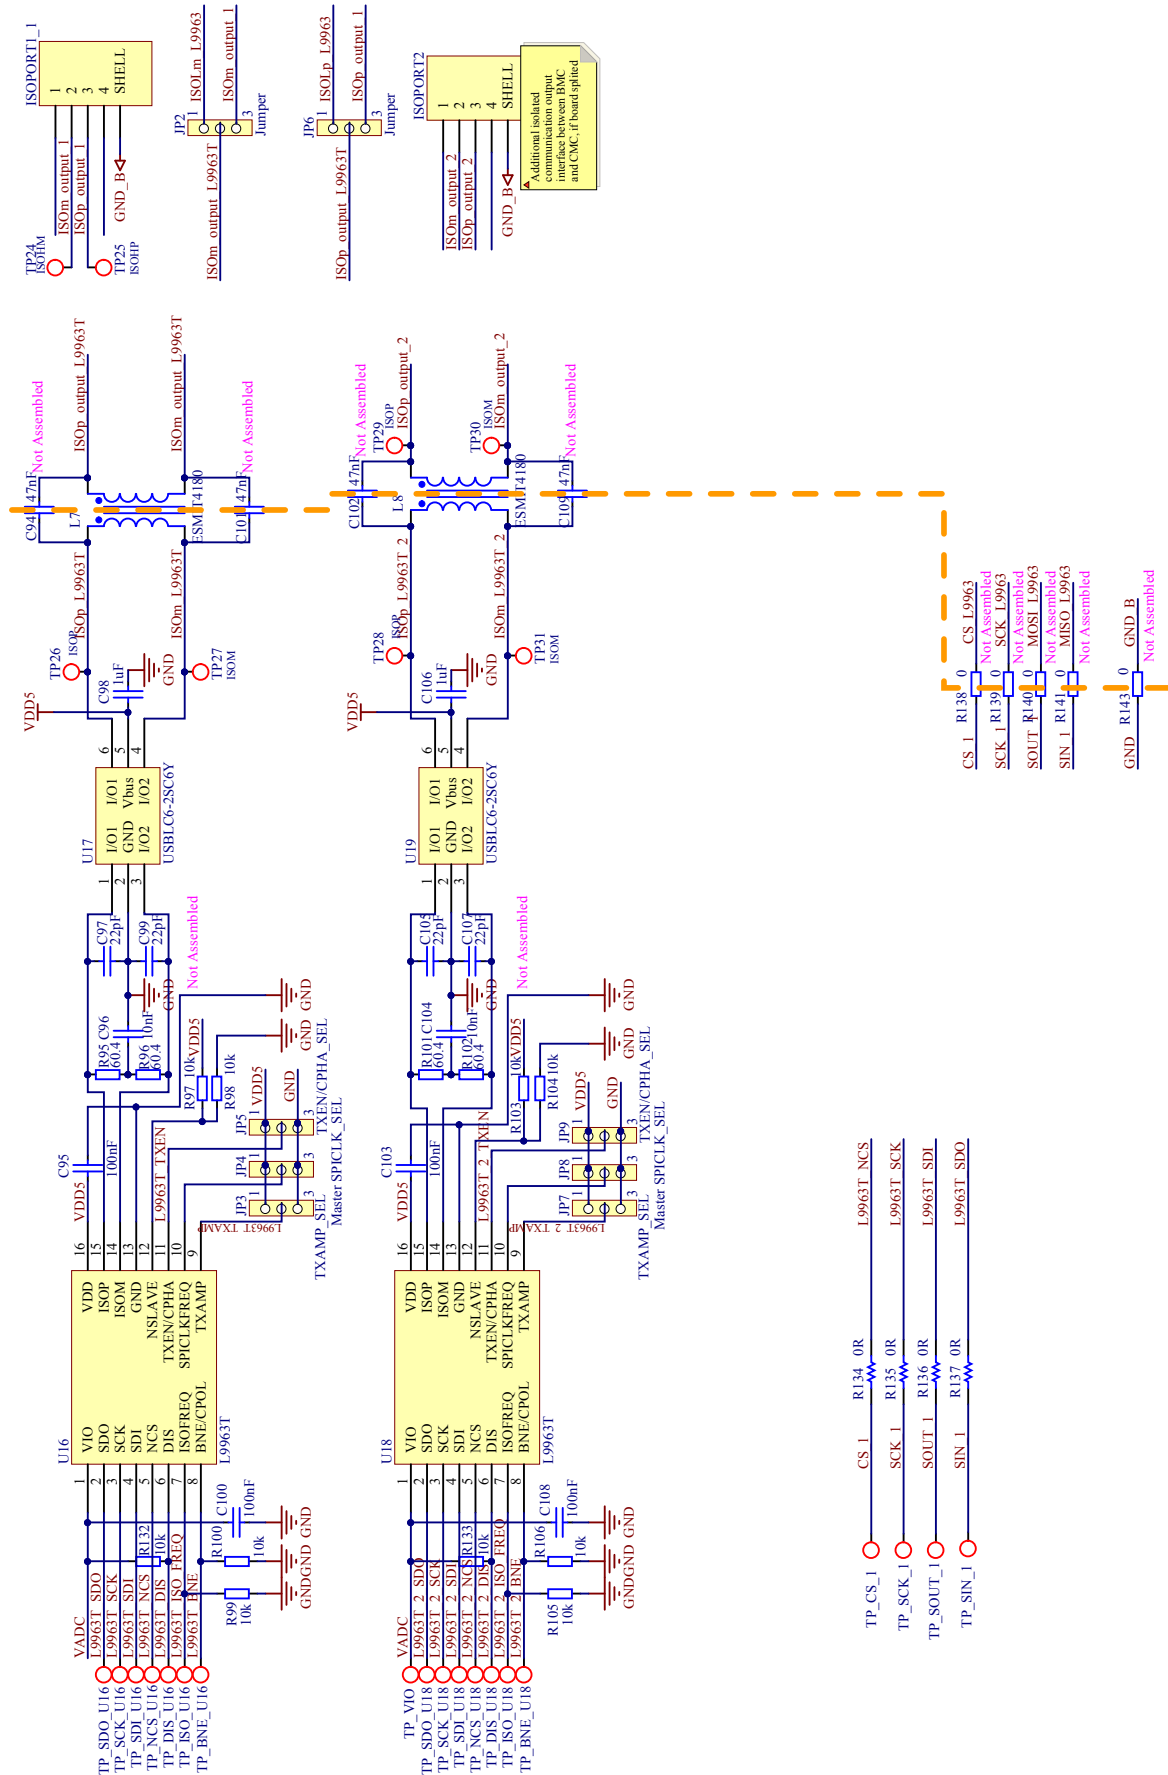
ISOPORT1_1
1 2 3 4 SHELL
ISOm_output_1
ISOp_output_1
GND_B
TP24 ISOHM
TP25 ISOHP

JP2
ISOLm_L9963
ISOm_output_1
1 2 3
Jumper
ISOm_output_L9963T

JP6
ISOLp_L9963
ISOp_output_1
1 2 3
Jumper
ISOp_output_L9963T

ISOPORT2
1 2 3 4 SHELL
ISOm_output_2
ISOp_output_2
GND_B
Additional isolated communication output interface between BMC and CMC, if board splited

Not Assembled
C94 47nF
ISOp_output_L9963T
ISOm_output_L9963T
L7
ESMIT4180
Not Assembled
C101 47nF
ISOp_L9963T
ISOm_L9963T
TP26 ISOP
TP27 ISOM
C98 1uF
GND
VDD5
6 5 4
U17
I/O1 Vbus I/O2
I/O1 GND I/O2
USBLC6-2SC6Y
1 2 3
C97 22pF
C99 22pF
Not Assembled
GND
C96 10nF
R95 60.4
R96 60.4
VDD5
R97 10k
R98 10k
GND
GND
TXEN/CPHA_SEL
VDD5
GND
JP5
JP4
JP3
Master SPICLK_SEL
TXAMP_SEL
C95 100nF
VDD5
L9963T_TXEN
L9963T_TXAMP
16 15 14 13 12 11 10 9
VDD ISOP ISOM GND NSLAVE TXEN/CPHA SPICLKFREQ TXAMP
U16
VIO SDO SCK SDI NCS DIS ISOFREQ BNE/CPOL
L9963T
1 2 3 4 5 6 7 8
C100 100nF
GND
R132 10k
R100 10k
GND GND
R99 10k
VADC
L9963T_SDO
L9963T_SCK
L9963T_SDI
L9963T_NCS
L9963T_DIS
L9963T_ISO_FREQ
L9963T_BNE
TP_SDO_U16
TP_SCK_U16
TP_SDI_U16
TP_NCS_U16
TP_DIS_U16
TP_ISO_U16
TP_BNE_U16

TP29 ISOP
ISOp_output_2
Not Assembled
TP30 ISOM
ISOm_output_2
Not Assembled
C102 47nF
L8
ESMIT4180
C109 47nF
ISOp_L9963T_2
ISOm_L9963T_2
TP28 ISOP
TP31 ISOM
C106 1uF
GND
VDD5
6 5 4
U19
I/O1 Vbus I/O2
I/O1 GND I/O2
USBLC6-2SC6Y
1 2 3
C105 22pF
C107 22pF
Not Assembled
GND
C104 10nF
R101 60.4
R102 60.4
VDD5
R103 10k
R104 10k
GND
GND
TXEN/CPHA_SEL
VDD5
GND
JP9
JP8
JP7
Master SPICLK_SEL
TXAMP_SEL
C103 100nF
VDD5
L9963T_2_TXEN
L9963T_2_TXAMP
16 15 14 13 12 11 10 9
VDD ISOP ISOM GND NSLAVE TXEN/CPHA SPICLKFREQ TXAMP
U18
VIO SDO SCK SDI NCS DIS ISOFREQ BNE/CPOL
L9963T
1 2 3 4 5 6 7 8
C108 100nF
GND
R133 10k
R106 10k
GND GND
R105 10k
VADC
L9963T_2_SDO
L9963T_2_SCK
L9963T_2_SDI
L9963T_2_NCS
L9963T_2_DIS
L9963T_2_ISO_FREQ
L9963T_2_BNE
TP_VIO
TP_SDO_U18
TP_SCK_U18
TP_SDI_U18
TP_NCS_U18
TP_DIS_U18
TP_ISO_U18
TP_BNE_U18

CS_L9963
Not Assembled
SCK_L9963
Not Assembled
MOSI_L9963
Not Assembled
MISO_L9963
Not Assembled
GND_B
Not Assembled
R138 0
R139 0
R140 0
R141 0
R143 0
CS_1
SCK_1
SOUT_1
SIN_1
GND

L9963T_NCS
L9963T_SCK
L9963T_SDI
L9963T_SDO
R134 0R
R135 0R
R136 0R
R137 0R
CS_1
SCK_1
SOUT_1
SIN_1
TP_CS_1
TP_SCK_1
TP_SOUT_1
TP_SIN_1